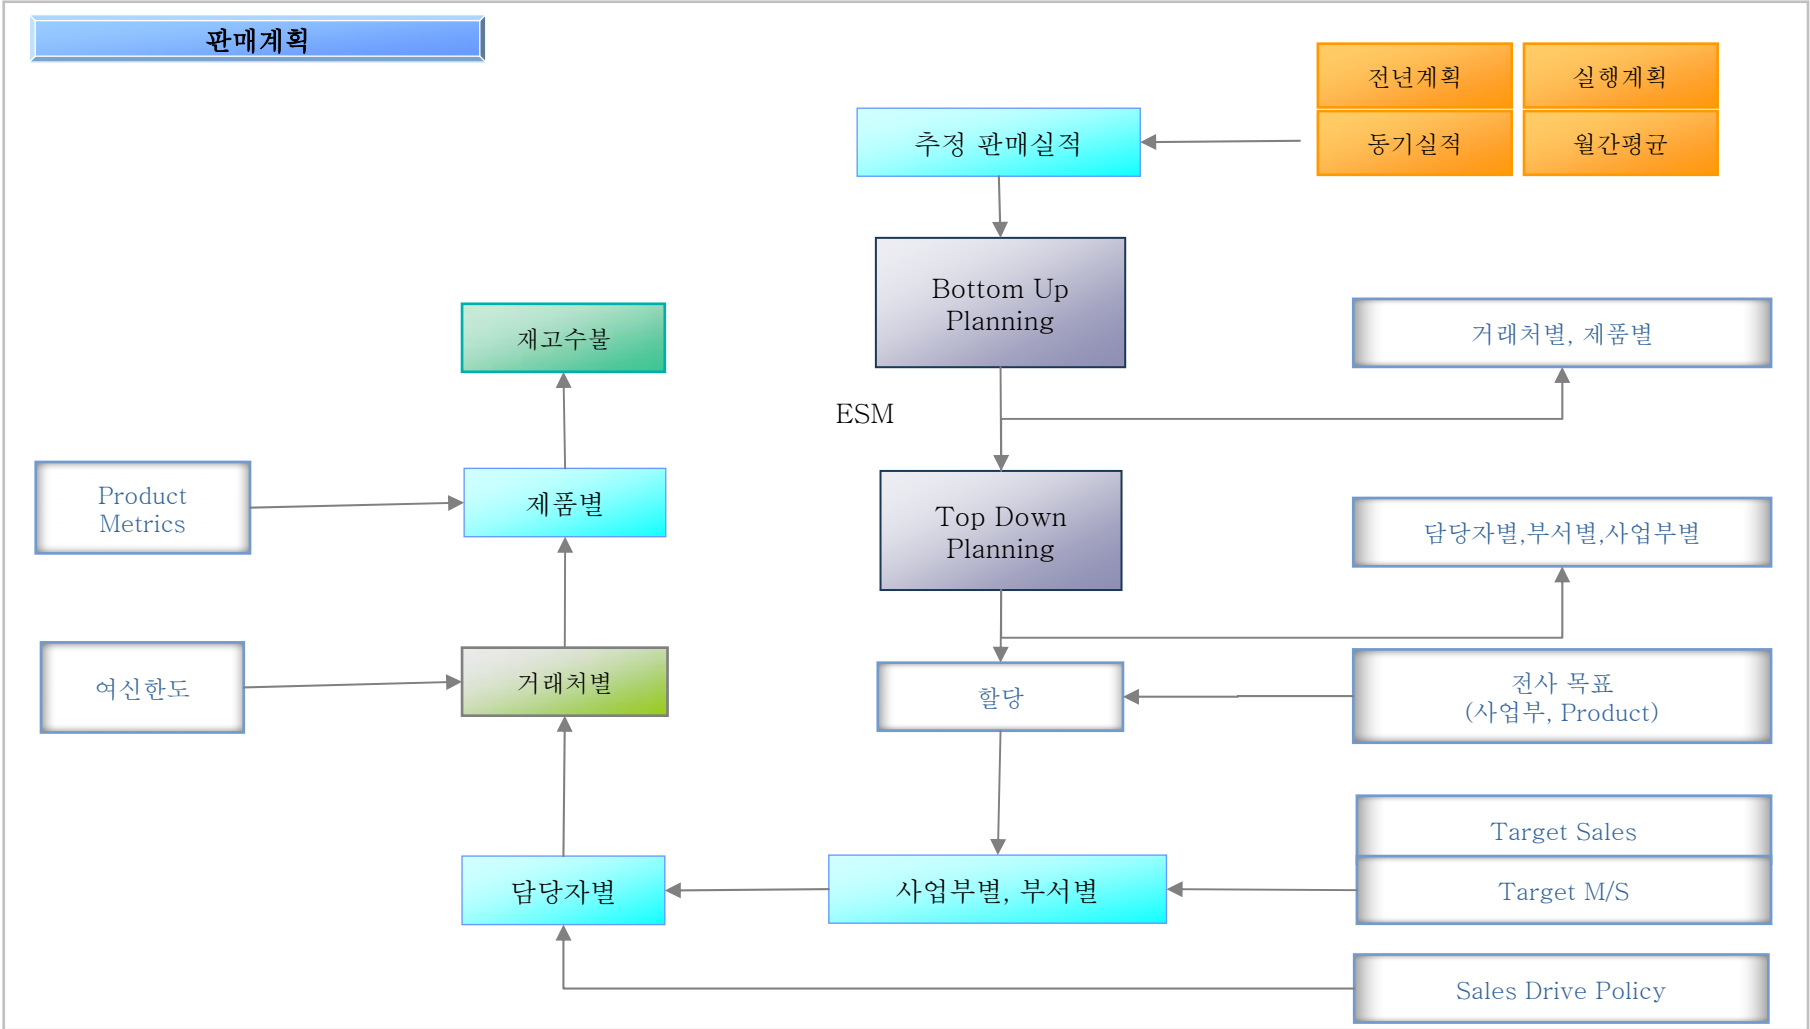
판매계획

전년계획

실행계획

동기실적

월간평균

추정 판매실적

Bottom Up Planning

거래처별, 제품별

재고수불

ESM

Product Metrics

제품별

Top Down Planning

담당자별,부서별,사업부별

여신한도

거래처별

할당

전사 목표 (사업부, Product)

Target Sales

Target M/S

담당자별

사업부별, 부서별

Sales Drive Policy